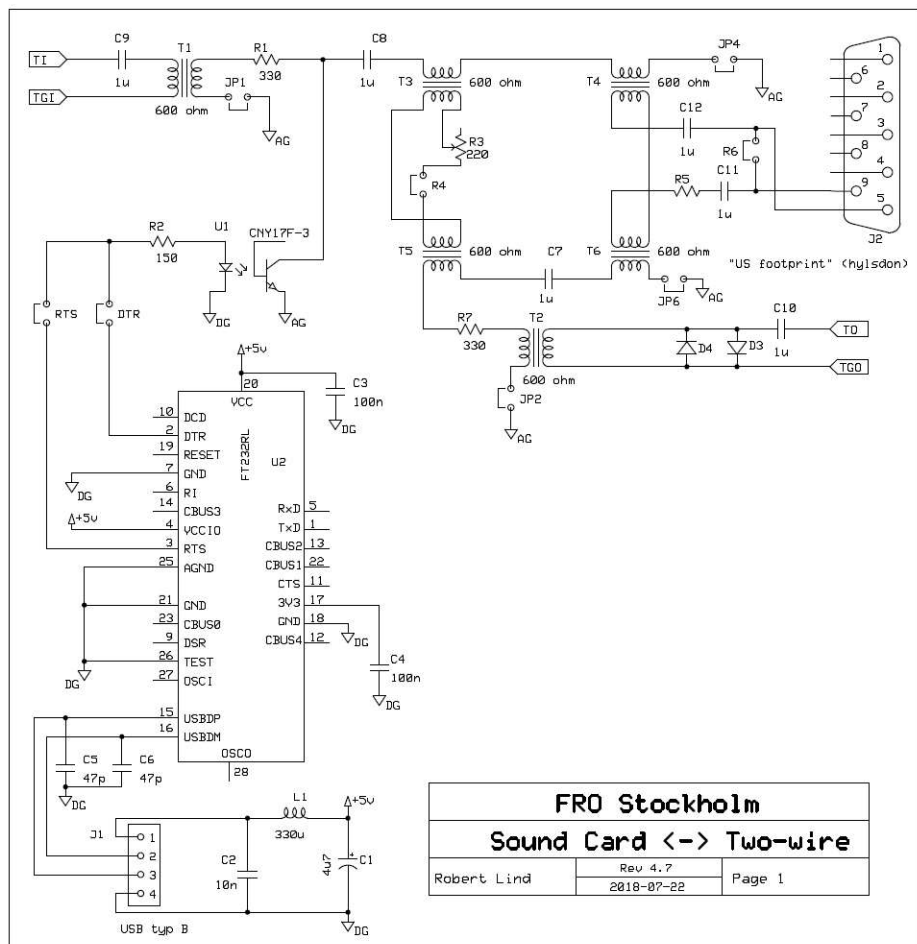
TI
TGI
C9
1u
T1
600 ohm
R1
330
JP1
AG
C8
1u
T3
600 ohm
R3
220
R4
T4
600 ohm
JP4
AG
C12
1u
R6
R5
C11
1u
1
6
2
7
3
8
4
9
5
J2
"US footprint" (hylsdon)
R2
150
U1
CNY17F-3
DG
AG
RTS
DTR
T5
600 ohm
C7
1u
T6
600 ohm
JP6
AG
R7
330
T2
600 ohm
JP2
AG
D4
D3
C10
1u
TO
TGO
+5v
20
VCC
C3
100n
DG
FT232RL
U2
10 DCD
2 DTR
19 RESET
7 GND
DG
6 RI
14 CBUS3
+5v
4 VCCIO
3 RTS
25 AGND
21 GND
23 CBUS0
9 DSR
26 TEST
27 OSCI
DG
15 USBDP
16 USBDM
OSCO
28
RxD 5
TxD 1
CBUS2 13
CBUS1 22
CTS 11
3V3 17
GND 18
DG
CBUS4 12
C4
100n
DG
C5
47p
C6
47p
DG
J1
1
2
3
4
USB typ B
C2
10n
L1
330u
+5v
4u7
C1
DG
FRO Stockholm
Sound Card <-> Two-wire
| Robert Lind | Rev 4.7 2018-07-22 | Page 1 |